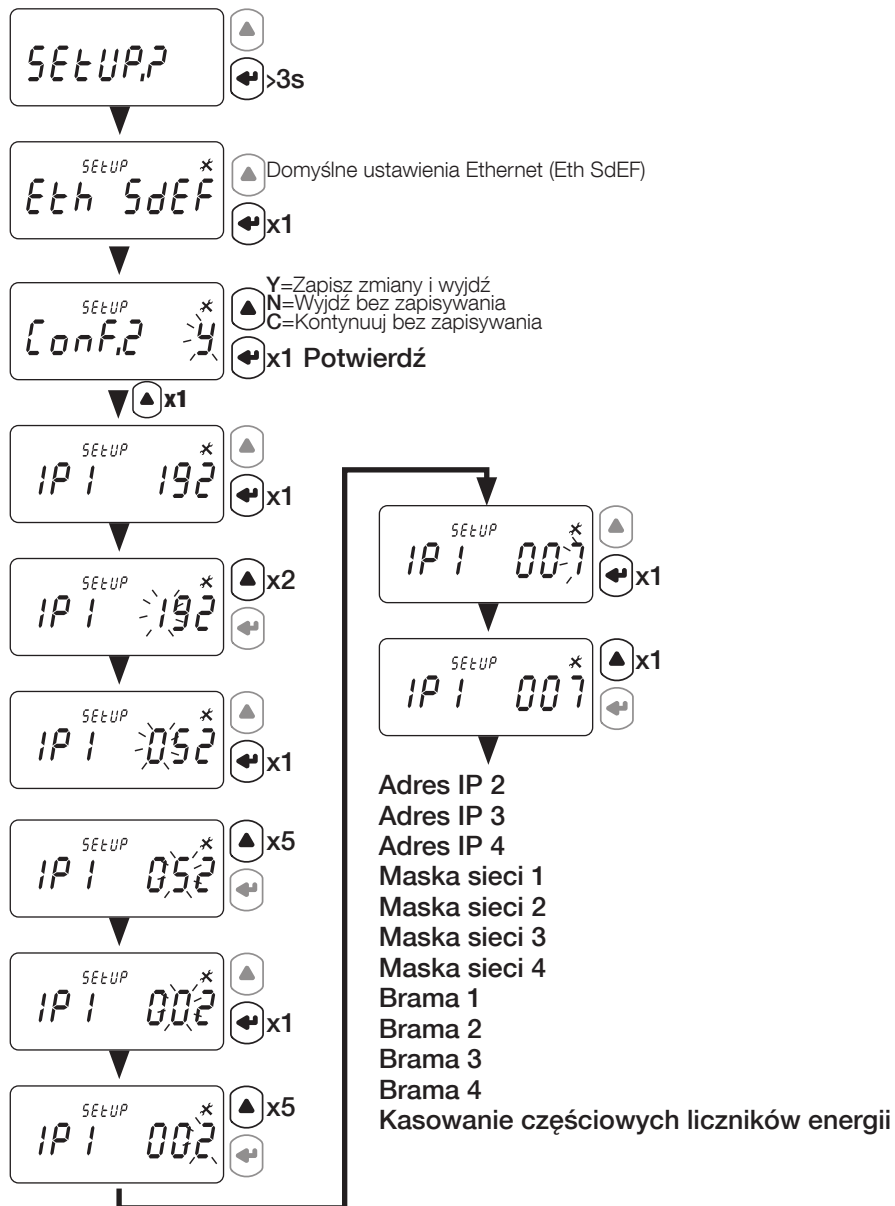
SEtUP.?
>3s

SEtUP
Eth SdEF
Domyślne ustawienia Ethernet (Eth SdEF)
x1

SEtUP
Conf.? Y
Y=Zapisz zmiany i wyjdź
N=Wyjdź bez zapisywania
C=Kontynuuj bez zapisywania
x1 Potwierdź
x1

SEtUP
IP 1 192
x1

SEtUP
IP 1 192
x2

SEtUP
IP 1 052
x1

SEtUP
IP 1 052
x5

SEtUP
IP 1 002
x1

SEtUP
IP 1 002
x5

SEtUP
IP 1 007
x1

SEtUP
IP 1 007
x1

Adres IP 2
Adres IP 3
Adres IP 4
Maska sieci 1
Maska sieci 2
Maska sieci 3
Maska sieci 4
Brama 1
Brama 2
Brama 3
Brama 4
Kasowanie częściowych liczników energii